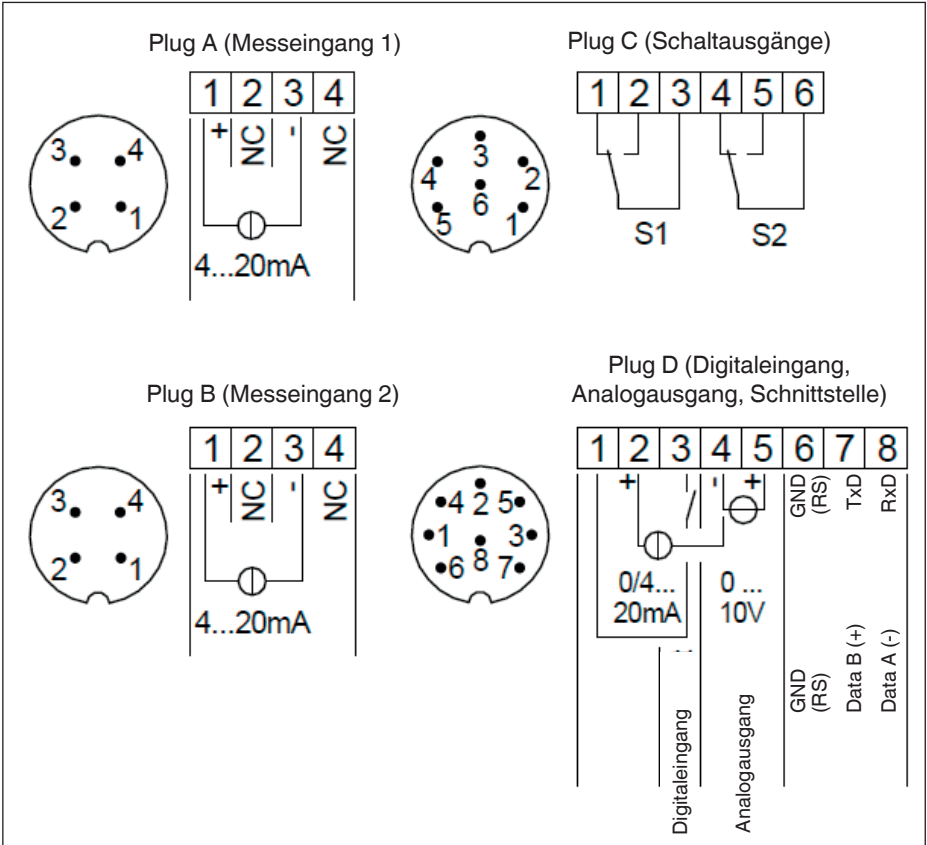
Plug A (Messeingang 1)

| 1 | 2 | 3 | 4 |
|---|---|---|---|
| + | NC | - | NC |

3 4
2 1

4...20mA

Plug C (Schaltausgänge)

3
4 2
6
5 1

| 1 | 2 | 3 | 4 | 5 | 6 |
|---|---|---|---|---|---|

S1 S2

Plug B (Messeingang 2)

| 1 | 2 | 3 | 4 |
|---|---|---|---|
| + | NC | - | NC |

3 4
2 1

4...20mA

Plug D (Digitaleingang, Analogausgang, Schnittstelle)

4 2 5
1 3
6 8 7

| 1 | 2 | 3 | 4 | 5 | 6 | 7 | 8 |
|---|---|---|---|---|---|---|---|
| | + | | - | + | GND (RS) | TxD | RxD |

0/4... 20mA

0 ... 10V

GND (RS)

Data B (+)

Data A (-)

Digitaleingang

Analogausgang